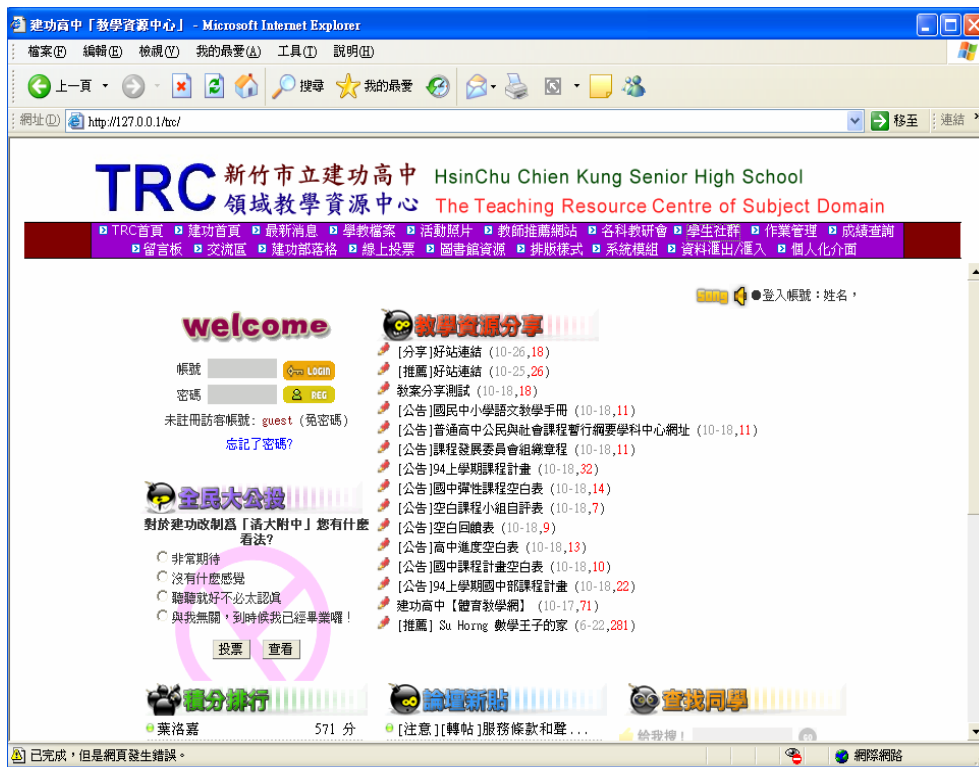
建功高中「教學資源中心」 - Microsoft Internet Explorer

檔案(F) 編輯(E) 檢視(V) 我的最愛(A) 工具(T) 說明(H)

上一頁 搜尋 我的最愛

網址(D) http://127.0.0.1/trc/ 移至 連結

TRC 新竹市立建功高中 領域教學資源中心 HsinChu Chien Kung Senior High School The Teaching Resource Centre of Subject Domain

TRC首頁 建功首頁 最新消息 學教檔案 活動照片 教師推薦網站 各科教研會 學生社群 作業管理 成績查詢 留言板 交流區 建功部落格 線上投票 圖書館資源 排版樣式 系統模組 資料匯出/匯入 個人化介面

Song ●登入帳號：姓名，

welcome

帳號 LOGIN
密碼 REG
未註冊訪客帳號: guest (免密碼)
忘記了密碼?

全民大公投
對於建功改制爲「清大附中」您有什麼看法?
非常期待
沒有什麼感覺
聽聽就好不必太認眞
與我無關，到時候我已經畢業囉！
投票 查看

教學資源分享
[分享]好站連結 (10-26,18)
[推薦]好站連結 (10-25,26)
教案分享測試 (10-18,18)
[公告]國民中小學語文教學手冊 (10-18,11)
[公告]普通高中公民與社會課程暫行綱要學科中心網址 (10-18,11)
[公告]課程發展委員會組織章程 (10-18,11)
[公告]94上學期課程計畫 (10-18,32)
[公告]國中彈性課程空白表 (10-18,14)
[公告]空白課程小組自評表 (10-18,7)
[公告]空白回饋表 (10-18,9)
[公告]高中進度空白表 (10-18,13)
[公告]國中課程計畫空白表 (10-18,10)
[公告]94上學期國中部課程計畫 (10-18,22)
建功高中【體育教學網】 (10-17,71)
[推薦] Su Horng 數學王子的家 (6-22,281)

積分排行
葉洛嘉 571 分

論壇新貼
[注意][轉帖]服務條款和聲...

查找同學
給我搜！

已完成，但是網頁發生錯誤。 網際網路